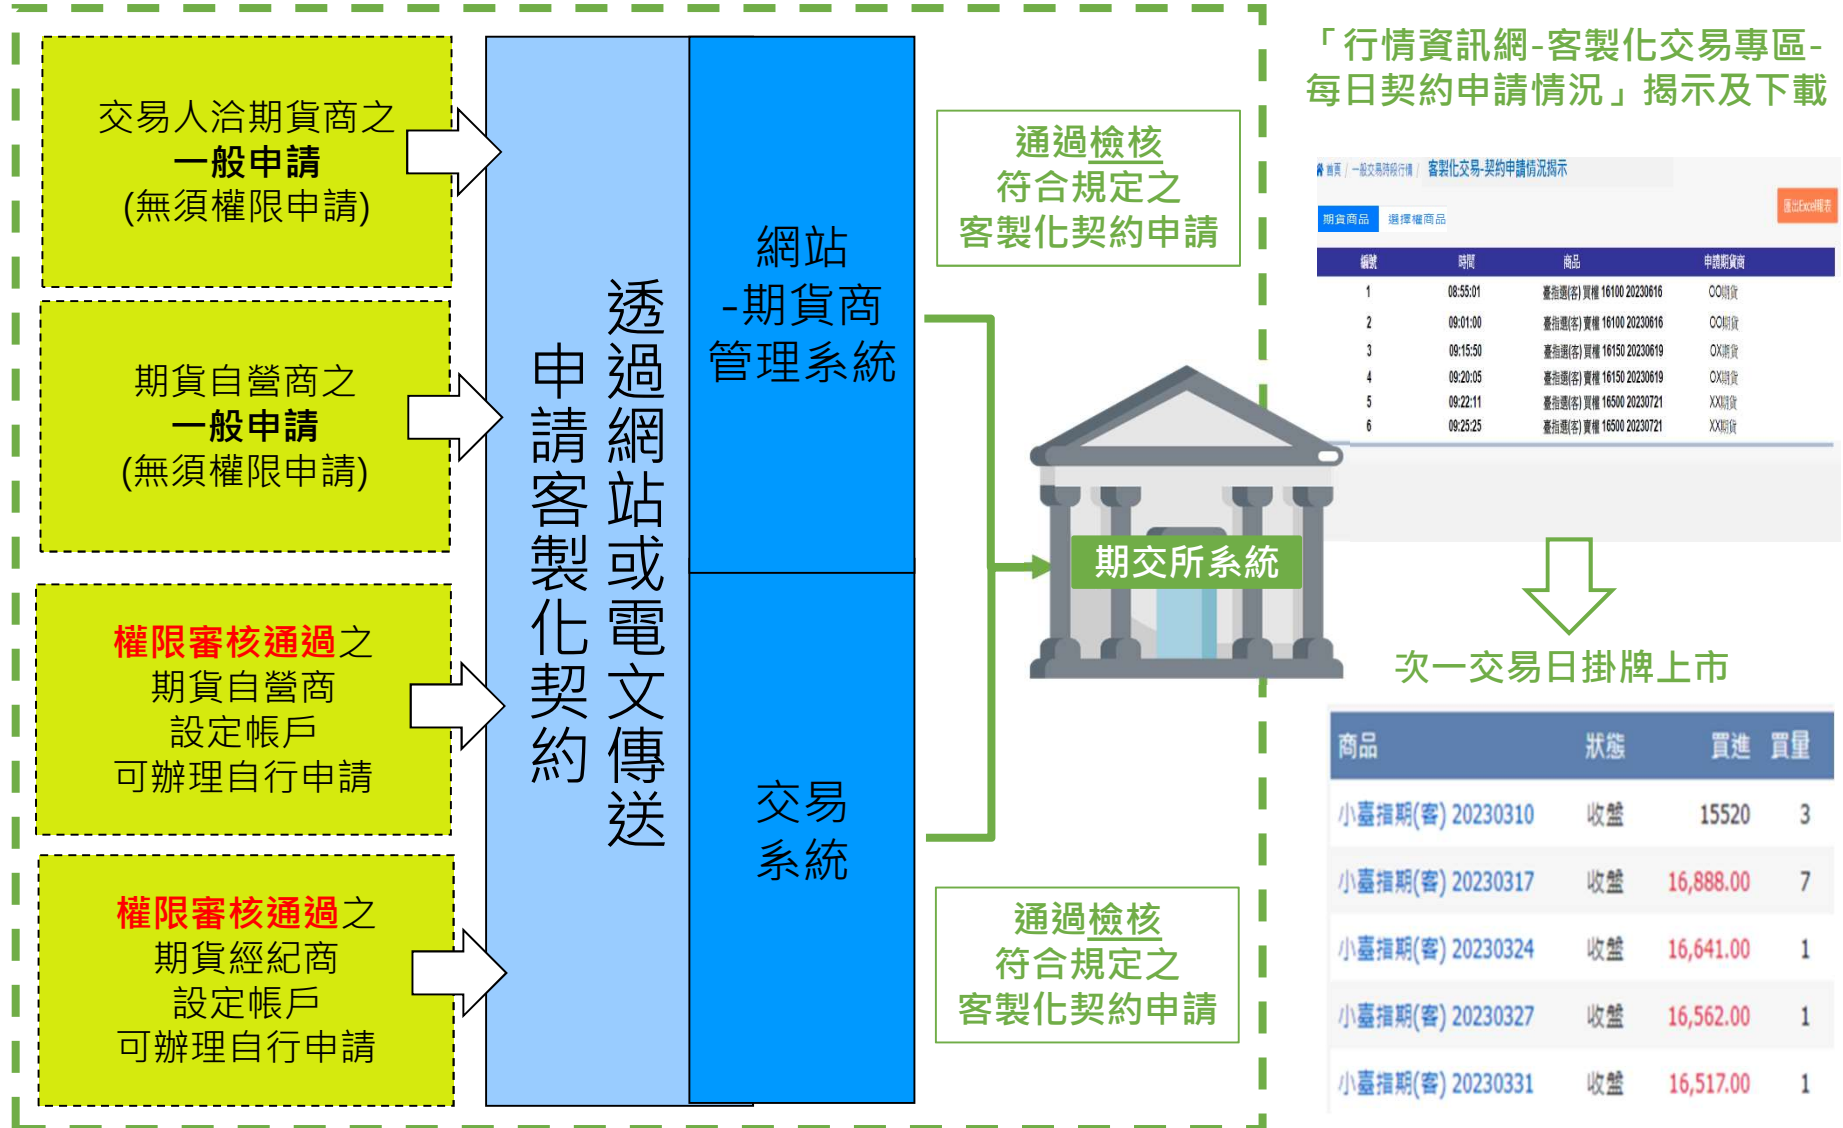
交易人洽期貨商之
一般申請
(無須權限申請)

期貨自營商之
一般申請
(無須權限申請)

權限審核通過之
期貨自營商
設定帳戶
可辦理自行申請

權限審核通過之
期貨經紀商
設定帳戶
可辦理自行申請

透過網站或電文傳送
申請客製化契約

網站
-期貨商
管理系統

交易
系統

通過檢核
符合規定之
客製化契約申請

通過檢核
符合規定之
客製化契約申請

期交所系統

「行情資訊網-客製化交易專區-每日契約申請情況」揭示及下載

首頁 / 一般交易時段行情 / 客製化交易-契約申請情況揭示

匯出Excel檔案

期貨商品 選擇權商品

| 編號 | 時間 | 商品 | 申請期貨商 |
|---|---|---|---|
| 1 | 08:55:01 | 臺指週(客) 買權 16100 20230616 | OO期貨 |
| 2 | 09:01:00 | 臺指週(客) 買權 16100 20230616 | OO期貨 |
| 3 | 09:15:50 | 臺指週(客) 買權 16150 20230619 | OX期貨 |
| 4 | 09:20:05 | 臺指週(客) 買權 16150 20230619 | OX期貨 |
| 5 | 09:22:11 | 臺指週(客) 買權 16500 20230721 | XX期貨 |
| 6 | 09:25:25 | 臺指週(客) 買權 16500 20230721 | XX期貨 |

次一交易日掛牌上市

| 商品 | 狀態 | 買進 | 買量 |
|---|---|---|---|
| 小臺指期(客) 20230310 | 收盤 | 15520 | 3 |
| 小臺指期(客) 20230317 | 收盤 | 16,888.00 | 7 |
| 小臺指期(客) 20230324 | 收盤 | 16,641.00 | 1 |
| 小臺指期(客) 20230327 | 收盤 | 16,562.00 | 1 |
| 小臺指期(客) 20230331 | 收盤 | 16,517.00 | 1 |